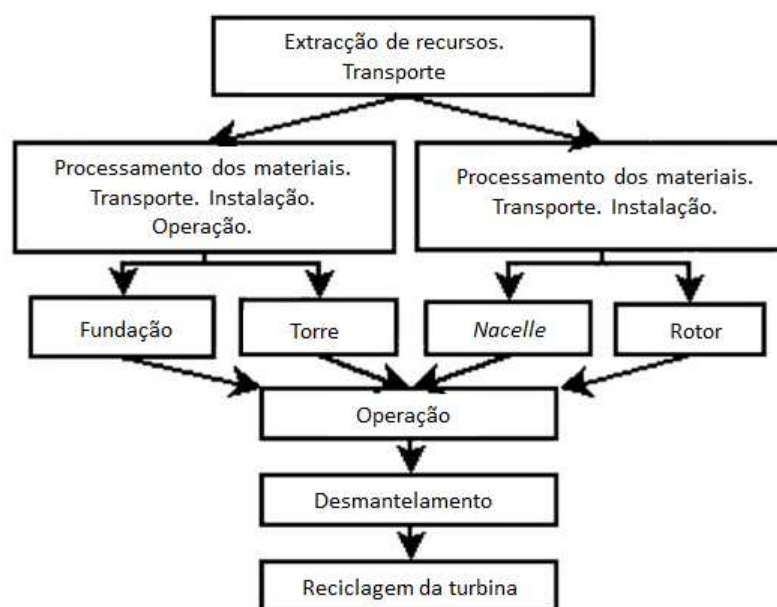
Extracção de recursos.
Transporte

Processamento dos materiais.
Transporte. Instalação.
Operação.

Processamento dos materiais.
Transporte. Instalação.

Fundação

Torre

Nacelle

Rotor

Operação

Desmantelamento

Reciclagem da turbina